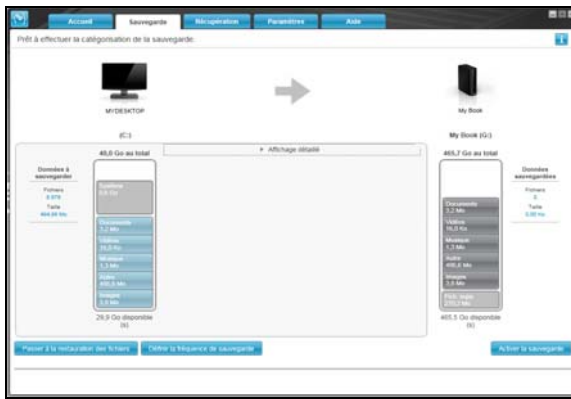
Accueil Sauvegarde Récupération Paramètres Aide

Prêt à effectuer la catégorisation de la sauvegarde.

MYDESKTOP

(C:)

My Book

My Book (G:)

40,0 Go au total

Affichage détaillé

465,7 Go au total

Données à sauvegarder

Fichiers
4 979

Taille
464,86 Mo

Système
9,6 Go

Documents
3,2 Mo

Vidéos
16,0 Go

Musique
1,3 Mo

Autre
400,5 Mo

Images
3,5 Mo

29,9 Go disponible (s)

Documents
3,2 Mo

Vidéos
16,0 Mo

Musique
1,3 Mo

Autre
400,4 Mo

Images
3,5 Mo

Fich. supp.
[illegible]

465,5 Go disponible (s)

Données sauvegardées

Fichiers
0

Taille
0,00 Mo

Passer à la restauration des fichiers

Définir la fréquence de sauvegarde

Activer la sauvegarde